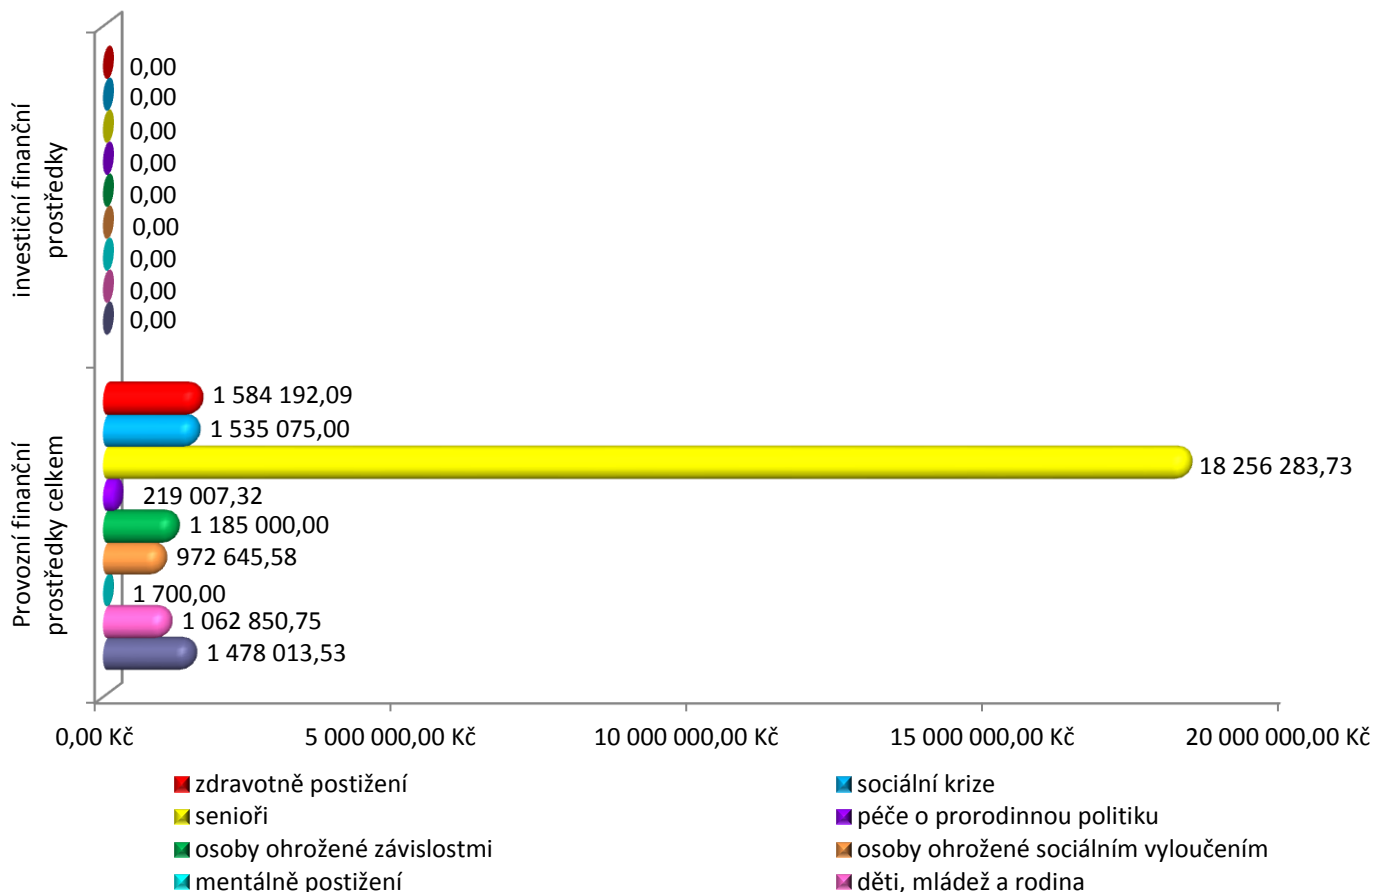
investiční finanční prostředky

0,00
0,00
0,00
0,00
0,00
0,00
0,00
0,00
0,00

Provozní finanční prostředky celkem

1 584 192,09
1 535 075,00
18 256 283,73
219 007,32
1 185 000,00
972 645,58
1 700,00
1 062 850,75
1 478 013,53

0,00 Kč
5 000 000,00 Kč
10 000 000,00 Kč
15 000 000,00 Kč
20 000 000,00 Kč

zdravotně postižení
sociální krize
senioři
péče o prorodinnou politiku
osoby ohrožené závislostmi
osoby ohrožené sociálním vyloučením
mentálně postižení
děti, mládež a rodina